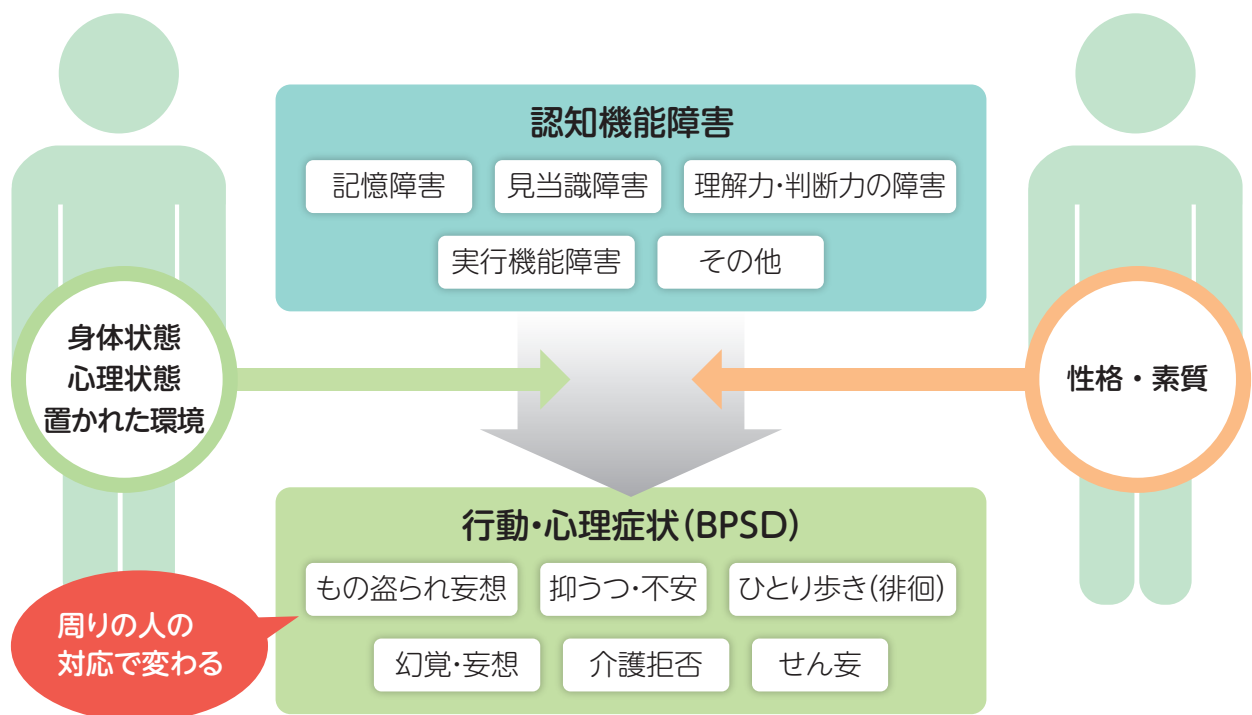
認知機能障害

記憶障害　見当識障害　理解力・判断力の障害

実行機能障害　その他

身体状態
心理状態
置かれた環境

性格・素質

行動・心理症状（BPSD）

もの盗られ妄想　抑うつ・不安　ひとり歩き（徘徊）

幻覚・妄想　介護拒否　せん妄

周りの人の
対応で変わる